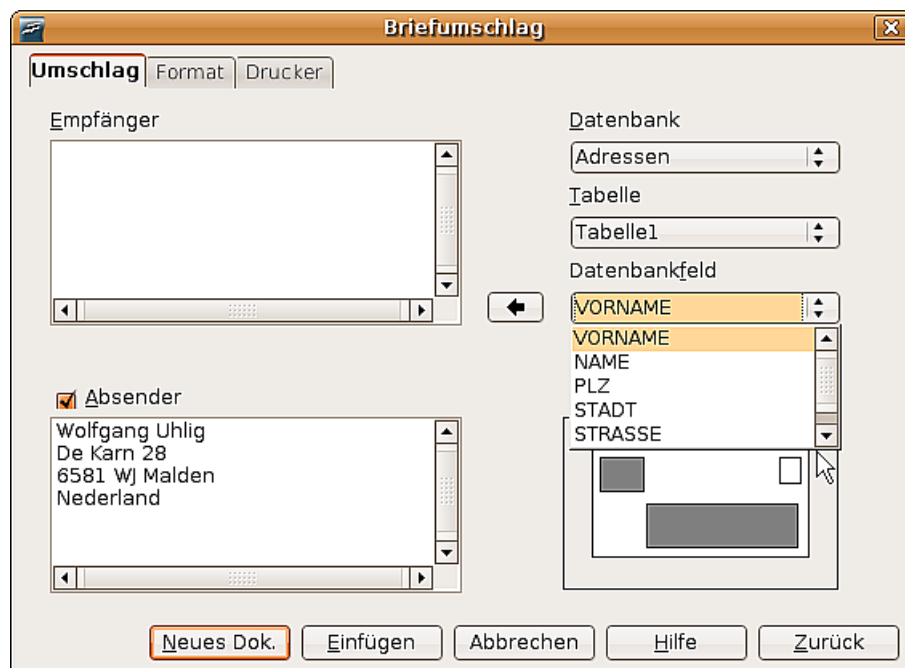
Briefumschlag

Umschlag | Format | Drucker

Empfänger

Datenbank

Adressen

Tabelle

Tabelle1

Datenbankfeld

VORNAME

VORNAME
NAME
PLZ
STADT
STRASSE

Absender

Wolfgang Uhlig
De Karn 28
6581 WJ Malden
Nederland

Neues Dok. | Einfügen | Abbrechen | Hilfe | Zurück